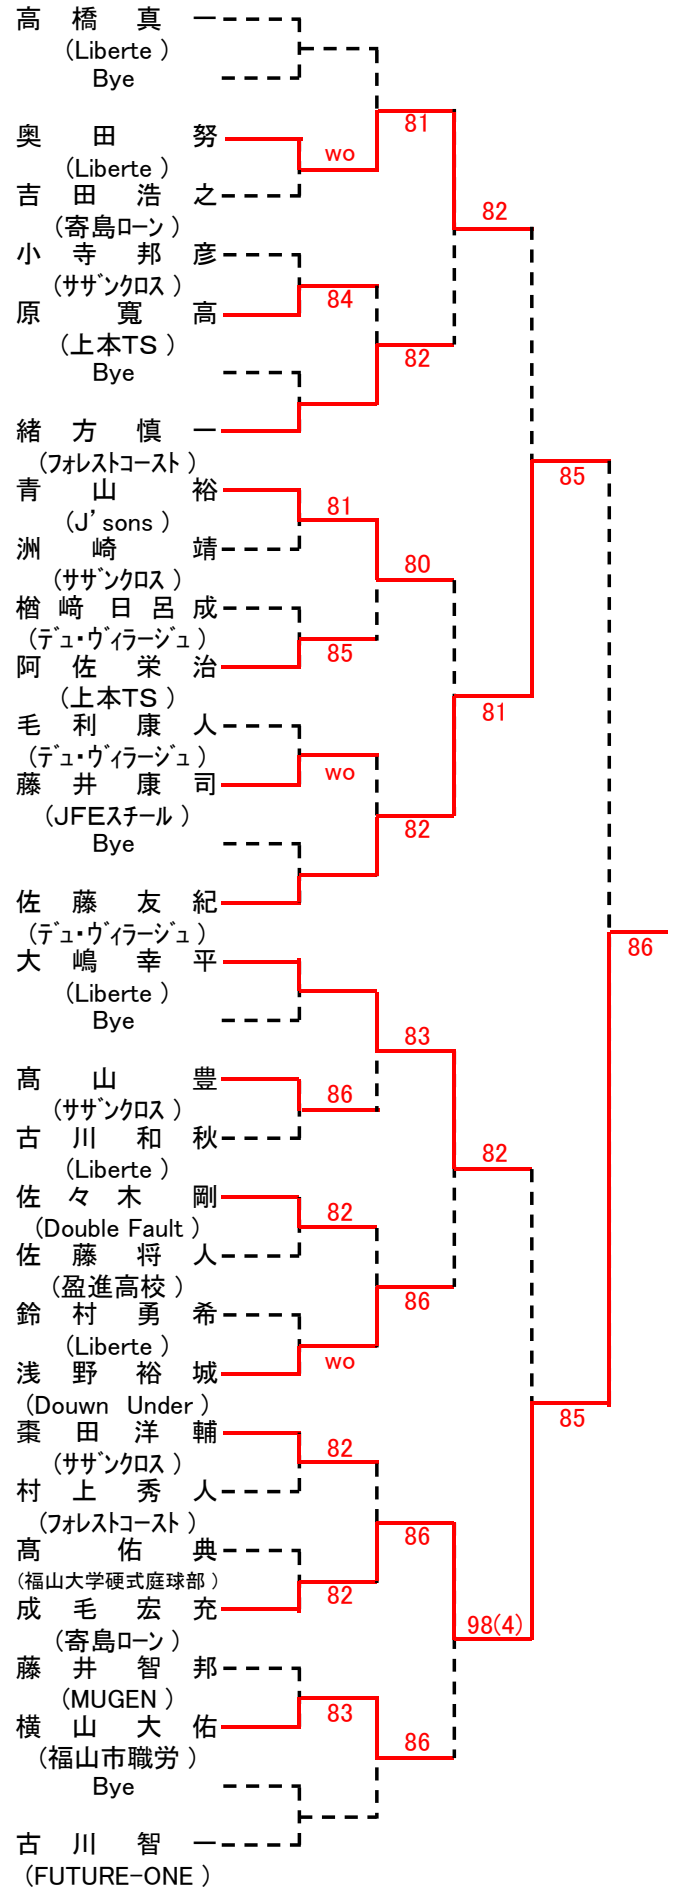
高 橋 真 一
(Liberte )
Bye
奥 田 努
(Liberte )
吉 田 浩 之
(寄島ローン )
小 寺 邦 彦
(サザンクロス )
原 寛 高
(上本TS )
Bye
緒 方 慎 一
(フォレストコースト )
青 山 裕
(J' sons )
洲 崎 靖
(サザンクロス )
楢 﨑 日 呂 成
(デュ・ヴィラージュ )
阿 佐 栄 治
(上本TS )
毛 利 康 人
(デュ・ヴィラージュ )
藤 井 康 司
(JFEスチール )
Bye
佐 藤 友 紀
(デュ・ヴィラージュ )
大 嶋 幸 平
(Liberte )
Bye
髙 山 豊
(サザンクロス )
古 川 和 秋
(Liberte )
佐 々 木 剛
(Double Fault )
佐 藤 将 人
(盈進高校 )
鈴 村 勇 希
(Liberte )
浅 野 裕 城
(Douwn Under )
粟 田 洋 輔
(サザンクロス )
村 上 秀 人
(フォレストコースト )
髙 佑 典
(福山大学硬式庭球部 )
成 毛 宏 充
(寄島ローン )
藤 井 智 邦
(MUGEN )
横 山 大 佑
(福山市職労 )
Bye
古 川 智 一
(FUTURE-ONE )

wo
81
82
84
82
81
80
85
85
81
wo
82
86
83
86
82
82
86
wo
85
82
86
82
98(4)
83
86